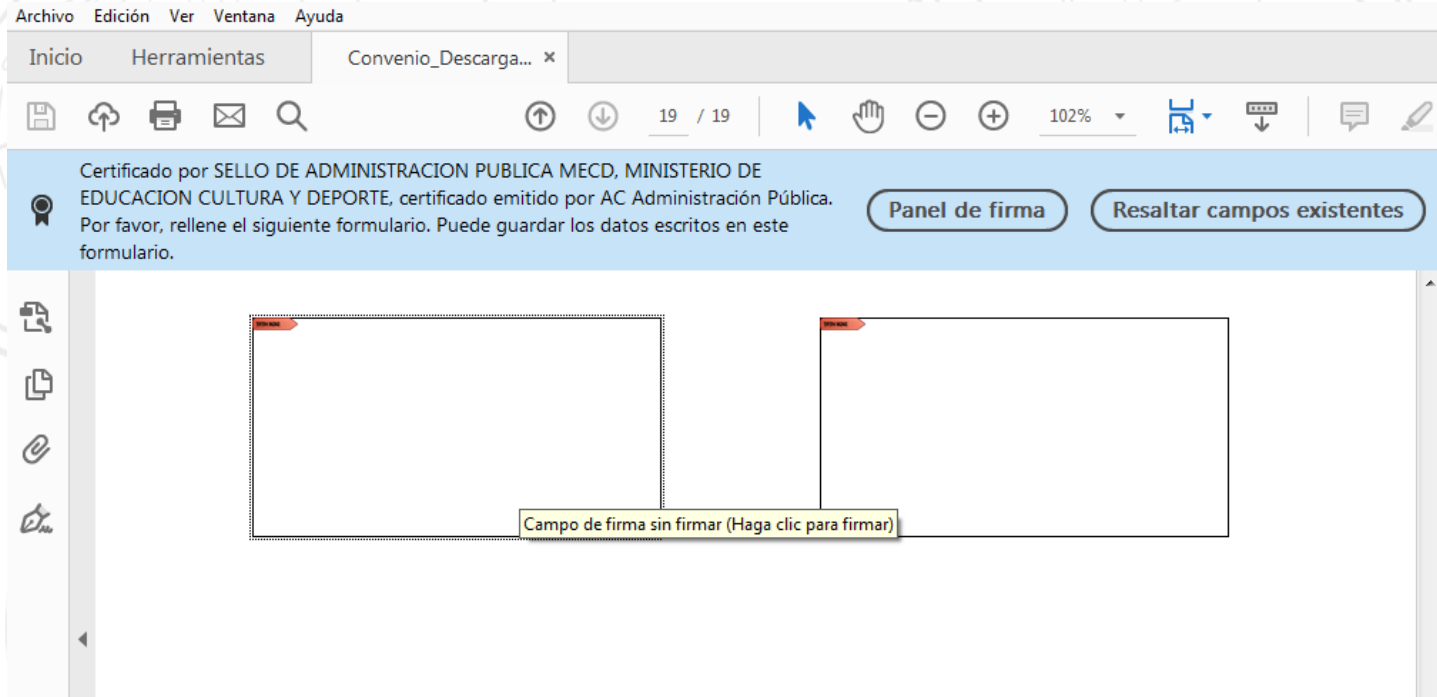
Archivo Edición Ver Ventana Ayuda

Inicio Herramientas Convenio_Descarga... ×

19 / 19 102%

Certificado por SELLO DE ADMINISTRACION PUBLICA MECD, MINISTERIO DE EDUCACION CULTURA Y DEPORTE, certificado emitido por AC Administración Pública. Por favor, rellene el siguiente formulario. Puede guardar los datos escritos en este formulario.

Panel de firma

Resaltar campos existentes

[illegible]

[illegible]

Campo de firma sin firmar (Haga clic para firmar)